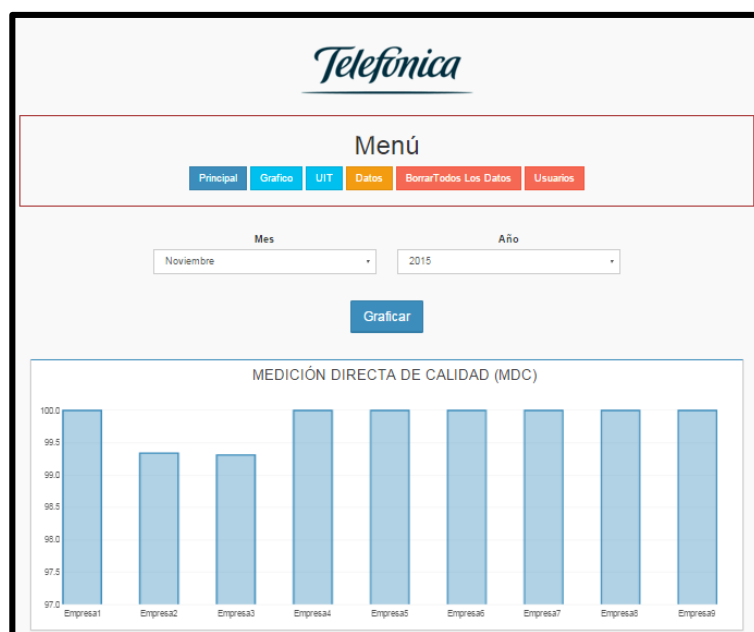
Telefónica

Menú

Principal Grafico UIT Datos BorrarTodos Los Datos Usuarios

Mes
Noviembre

Año
2015

Graficar

MEDICIÓN DIRECTA DE CALIDAD (MDC)

100.0
99.5
99.0
98.5
98.0
97.5
97.0

Empresa1 Empresa2 Empresa3 Empresa4 Empresa5 Empresa6 Empresa7 Empresa8 Empresa9